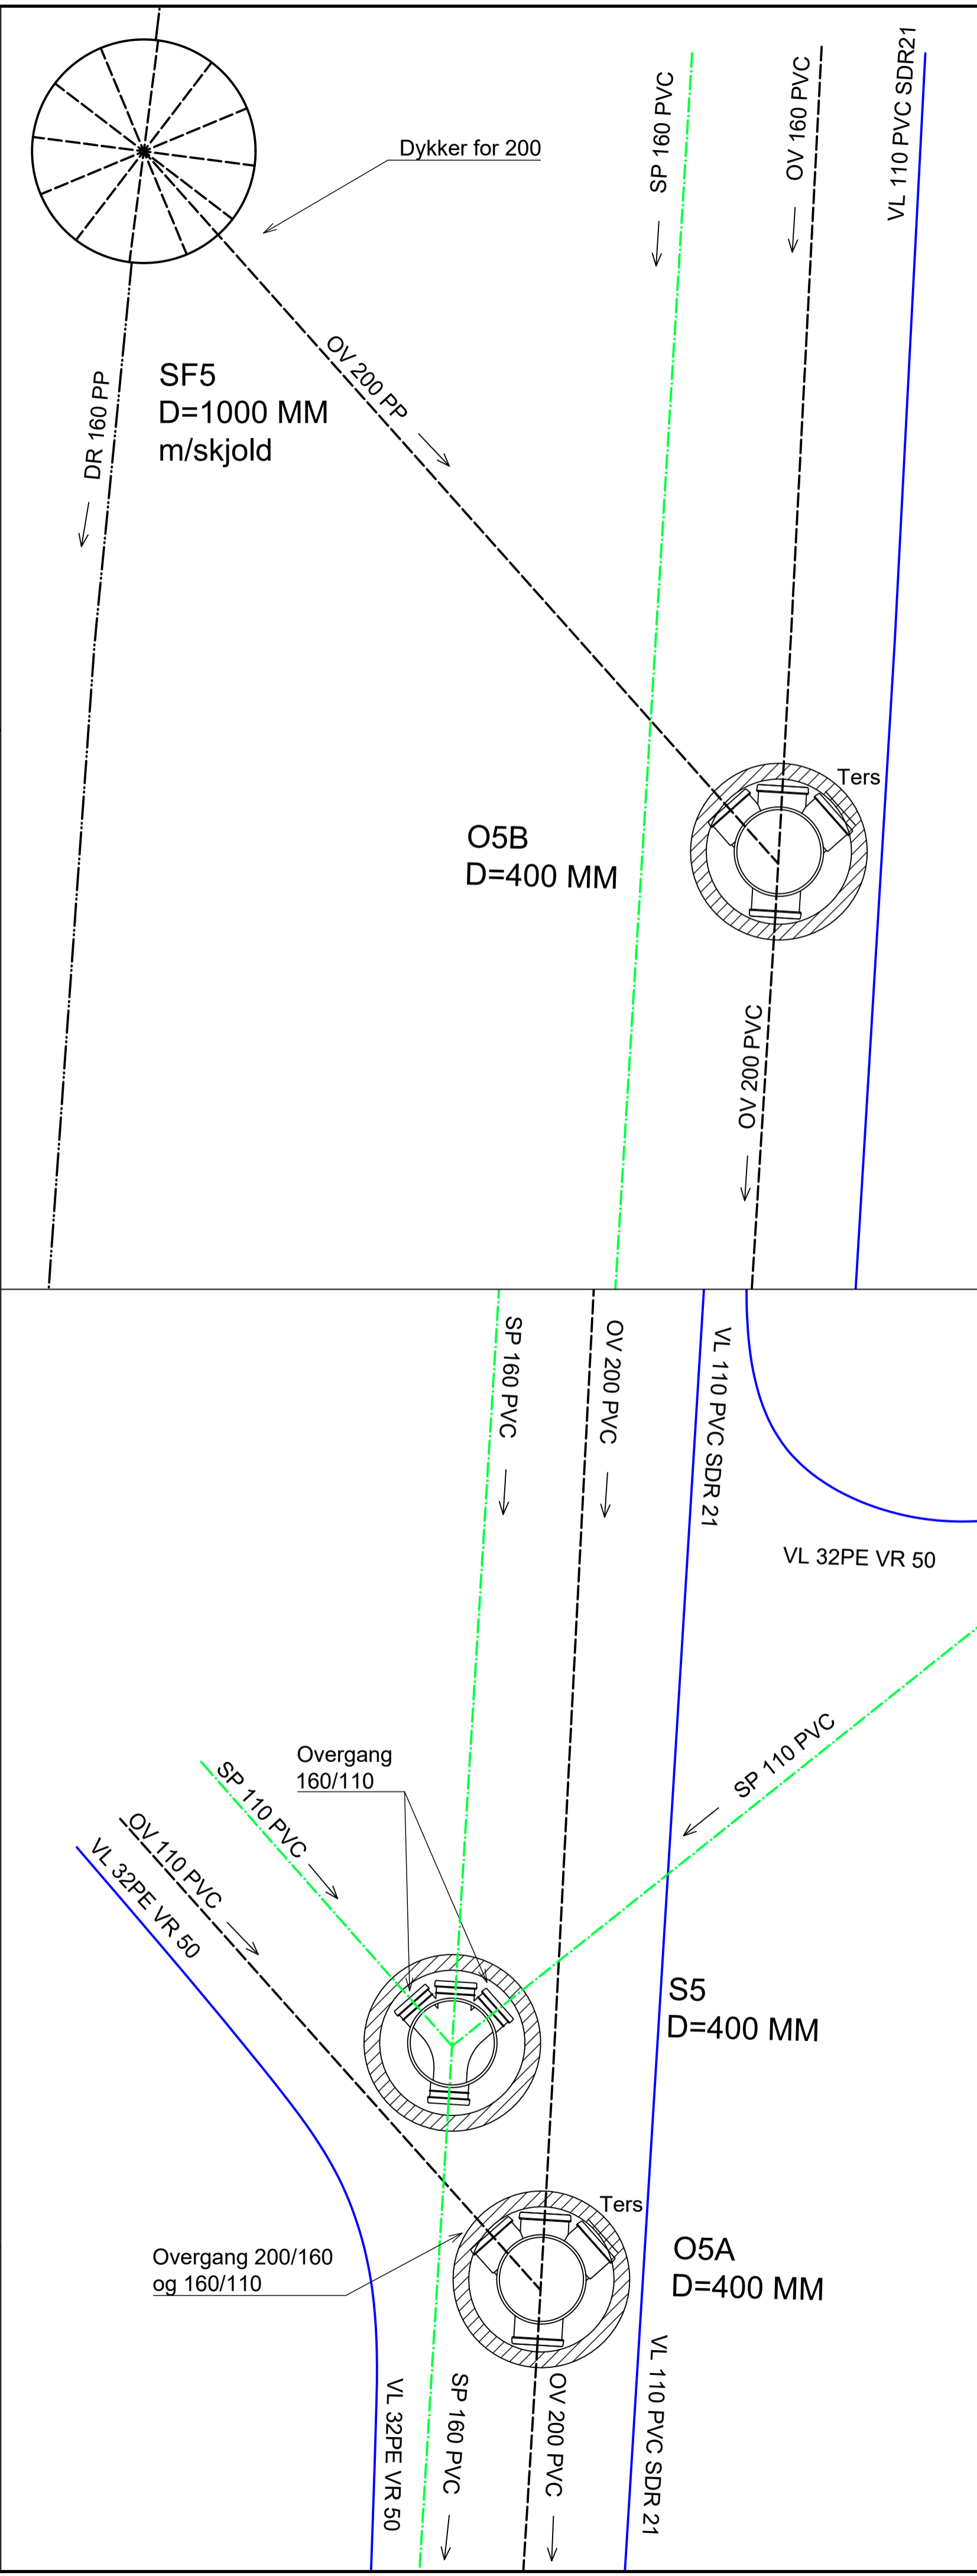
Dykker for 200

SP 160 PVC

OV 160 PVC

VL 110 PVC SDR21

SF5
D=1000 MM
m/skjold

DR 160 PP

OV 200 PP

Ters

O5B
D=400 MM

OV 200 PVC

SP 160 PVC

OV 200 PVC

VL 110 PVC SDR 21

VL 32PE VR 50

Overgang
160/110

SP 110 PVC

SP 110 PVC

OV 110 PVC

VL 32PE VR 50

S5
D=400 MM

Ters

Overgang 200/160
og 160/110

O5A
D=400 MM

VL 32PE VR 50

SP 160 PVC

OV 200 PVC

VL 110 PVC SDR 21